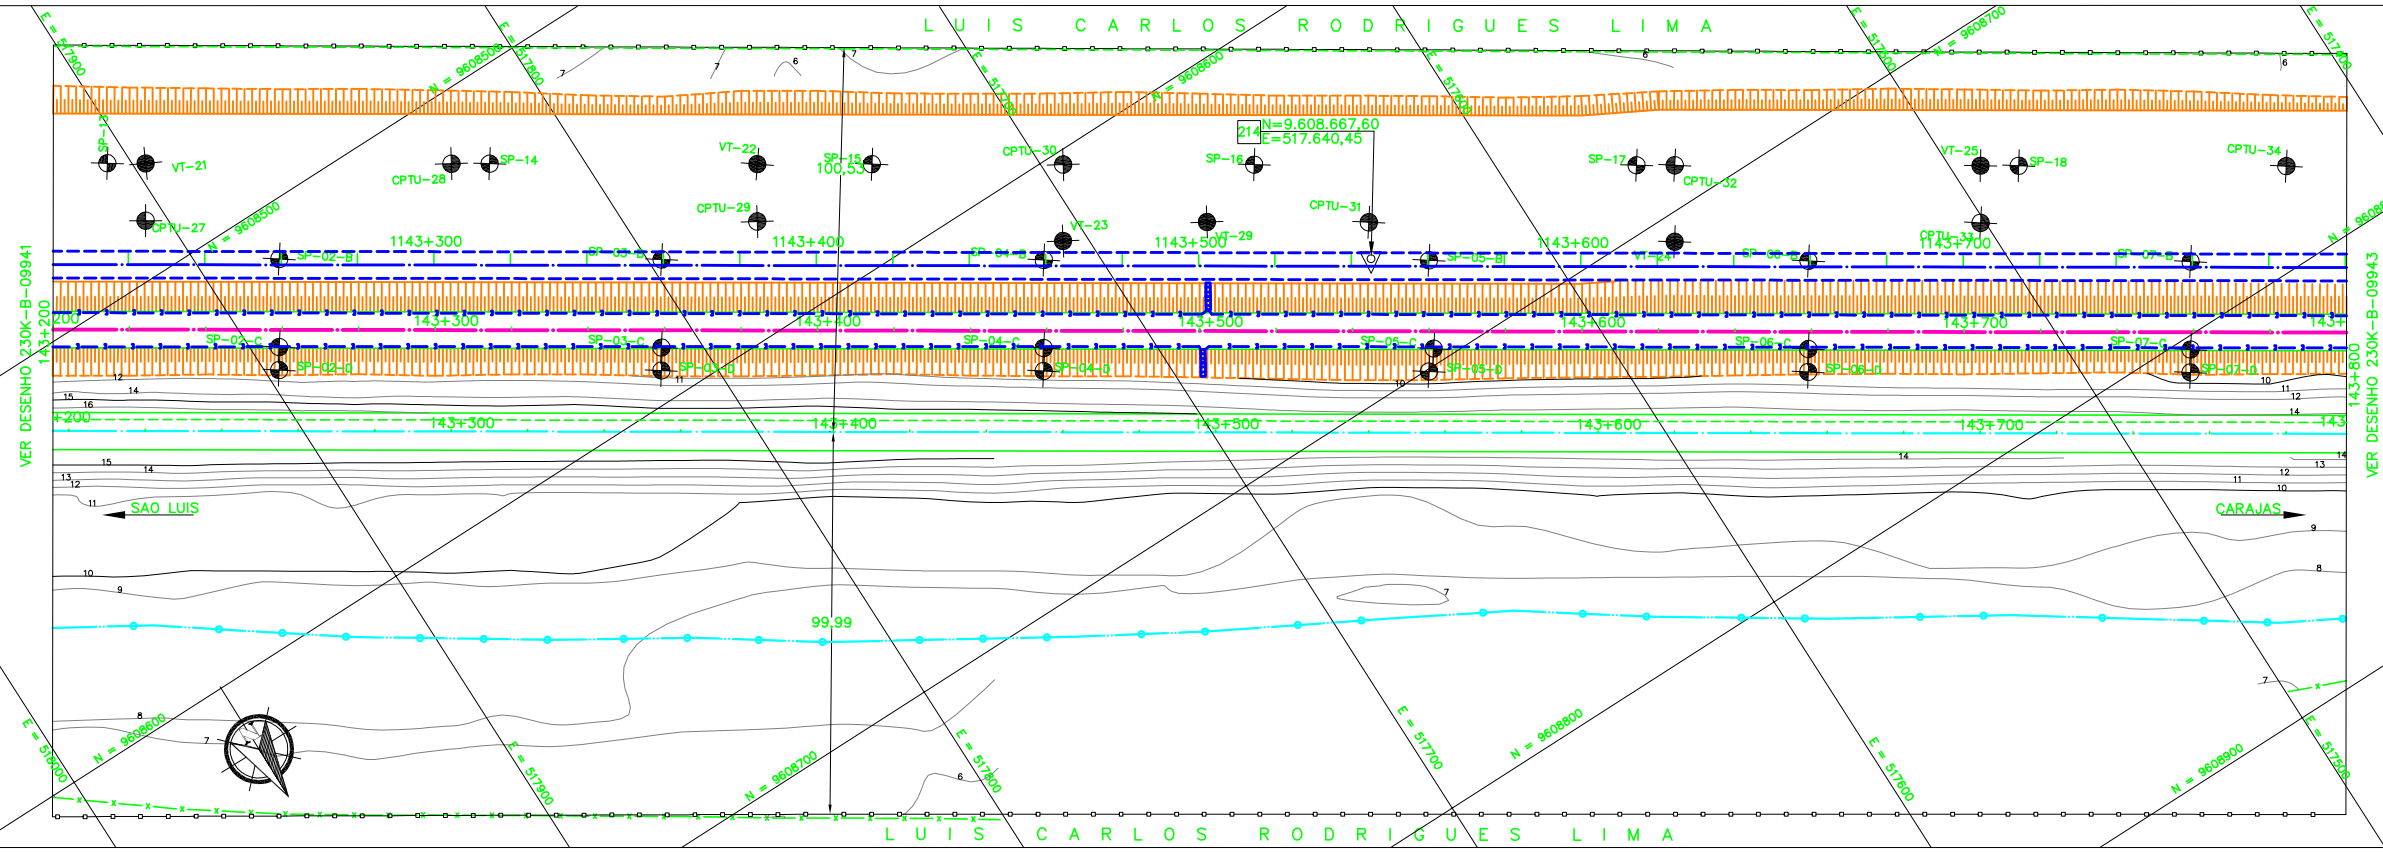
L U I S C A R L O S R O D R I G U E S L I M A

E = 517900
N = 9608500
E = 517800
N = 9608600
E = 517700
E = 517600
N = 9608700
E = 517500

214
N=9.608.667,60
E=517.640,45

SP-13
VT-21
CPTU-28
SP-14
VT-22
SP-15
100,53
CPTU-30
SP-16
SP-17
CPTU-32
VT-25
SP-18
CPTU-34
CPTU-27
N = 9608500
CPTU-29
VT-23
VT-29
CPTU-31
CPTU-33
VT-24

1143+300
1143+400
1143+500
1143+600
1143+700

SP-02-B
SP-03-B
SP-04-B
SP-05-B
SP-06-B
SP-07-B

143+200
143+300
143+400
143+500
143+600
143+700
143+

SP-02-C
SP-03-C
SP-04-C
SP-05-C
SP-06-C
SP-07-C
SP-02-D
SP-03-D
SP-04-D
SP-05-D
SP-06-D
SP-07-D

VER DESENHO 230K-B-09941
143+200
VER DESENHO 230K-B-09943
143+800

+200
143+300
143+400
143+500
143+600
143+700
143

SAO LUIS
CARAJAS

99,99

E = 518000
N = 9608600
E = 517900
N = 9608700
E = 517800
E = 517700
N = 9608800
E = 517600
N = 9608900
E = 517500

L U I S C A R L O S R O D R I G U E S L I M A